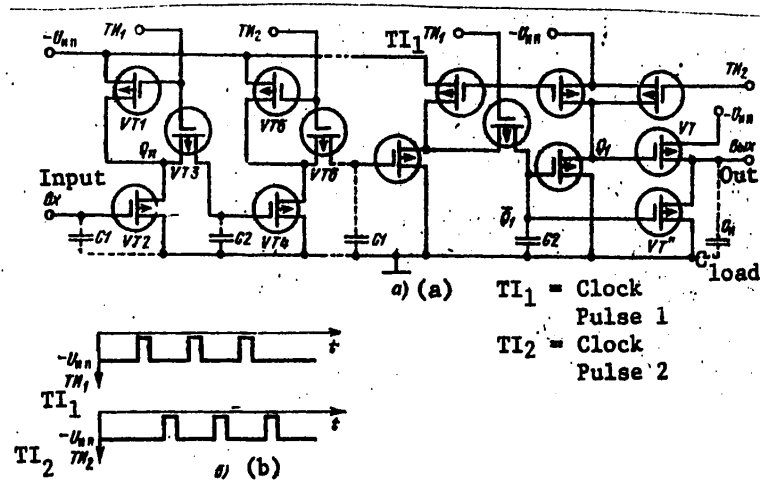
$-U_{un}$ TИ1 TИ2 $TI_1$ TИ1 $-U_{un}$ TИ2

VT1 VT3 VT5 VT6 VT7 $-U_{un}$

$Q_n$ $Q_1$ Выx

Input Вх Out

C1 VT2 C2 VT4 C1 C2 $\bar{Q}_1$ VT'' $C_{н}$

$C_{load}$

а) (a)

$TI_1$ = Clock Pulse 1

$TI_2$ = Clock Pulse 2

$-U_{un}$ TИ1 $t$

$TI_1$

$-U_{un}$ TИ2 $t$

$TI_2$

б) (b)